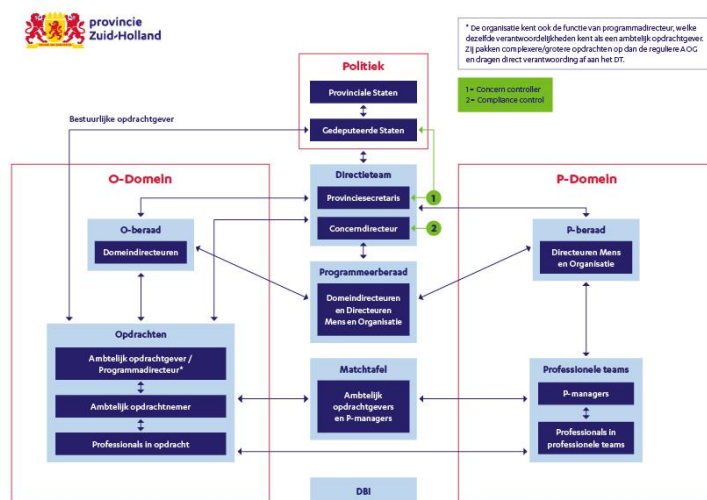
provincie Zuid-Holland

* De organisatie kent ook de functie van programmadirecteur, welke dezelfde verantwoordelijkheden kent als een ambtelijk opdrachtgever. Zij pakken complexere/grotere opdrachten op dan de reguliere AOG en dragen direct verantwoording af aan het DT.

1 = Concern controller
2 = Compliance control

Politiek

Provinciale Staten

Gedeputeerde Staten

Bestuurlijke opdrachtgever

O-Domein

Directieteam

Provinciesecretaris

1

Concerndirecteur

2

P-Domein

O-beraad

Domeindirecteuren

P-beraad

Directeuren Mens en Organisatie

Programmeerberaad

Domeindirecteuren en Directeuren Mens en Organisatie

Opdrachten

Ambtelijk opdrachtgever / Programmadirecteur*

Ambtelijk opdrachtnemer

Professionals in opdracht

Matchtafel

Ambtelijk opdrachtgevers en P-managers

Professionele teams

P-managers

Professionals in professionele teams

DBI